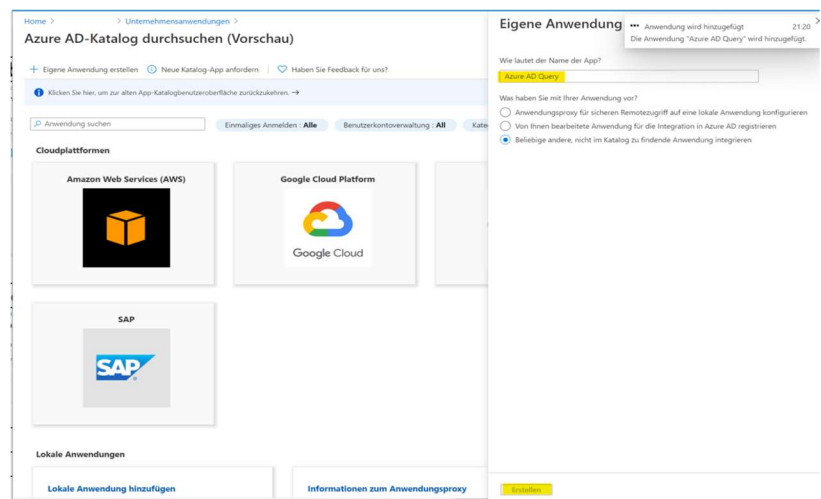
Home > Unternehmensanwendungen >

Azure AD-Katalog durchsuchen (Vorschau)

+ Eigene Anwendung erstellen | Neue Katalog-App anfordern | Haben Sie Feedback für uns?

Klicken Sie hier, um zur alten App-Katalogbenutzeroberfläche zurückzukehren. →

Anwendung suchen

Einmaliges Anmelden : Alle

Benutzerkontoverwaltung : All

Kate

Cloudplattformen

Amazon Web Services (AWS)

Google Cloud Platform

Google Cloud

SAP

SAP

Lokale Anwendungen

Lokale Anwendung hinzufügen

Informationen zum Anwendungsproxy

Eigene Anwendung

••• Anwendung wird hinzugefügt 21:20

Die Anwendung "Azure AD Query" wird hinzugefügt.

Wie lautet der Name der App?

Azure AD Query

Was haben Sie mit Ihrer Anwendung vor?

Anwendungsproxy für sicheren Remotezugriff auf eine lokale Anwendung konfigurieren

Von Ihnen bearbeitete Anwendung für die Integration in Azure AD registrieren

Beliebige andere, nicht im Katalog zu findende Anwendung integrieren

Erstellen